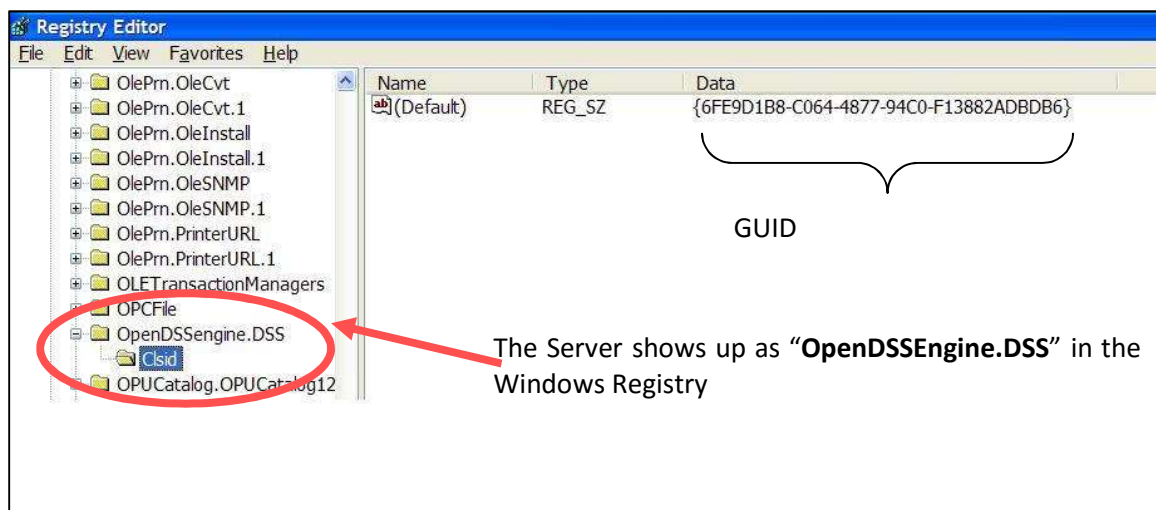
Registry Editor
File Edit View Favorites Help

OlePrn.OleCvt
OlePrn.OleCvt.1
OlePrn.OleInstall
OlePrn.OleInstall.1
OlePrn.OleSNMP
OlePrn.OleSNMP.1
OlePrn.PrinterURL
OlePrn.PrinterURL.1
OLETransactionManagers
OPCFile
OpenDSSengine.DSS
Clsid
OPUCatalog.OPUCatalog12

| Name | Type | Data |
|---|---|---|
| (Default) | REG_SZ | {6FE9D1B8-C064-4877-94C0-F13882ADBDB6} |

GUID

The Server shows up as “**OpenDSSEngine.DSS**” in the Windows Registry